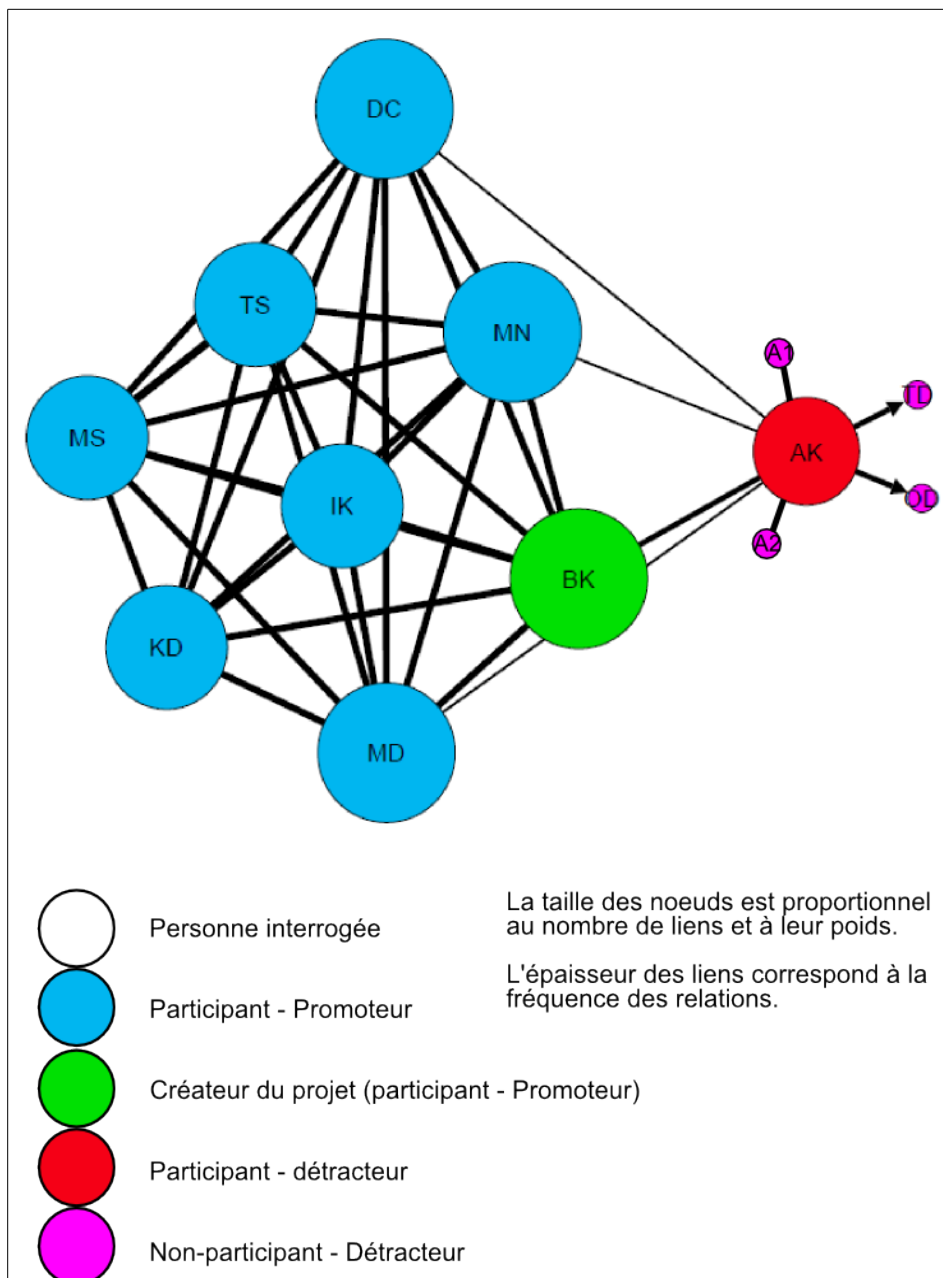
DC

TS

MN

MS

IK

BK

KD

MD

A1

AK

TD

OD

A2

Personne interrogée

Participant - Promoteur

Créateur du projet (participant - Promoteur)

Participant - détracteur

Non-participant - Détracteur

La taille des noeuds est proportionnel au nombre de liens et à leur poids.

L'épaisseur des liens correspond à la fréquence des relations.